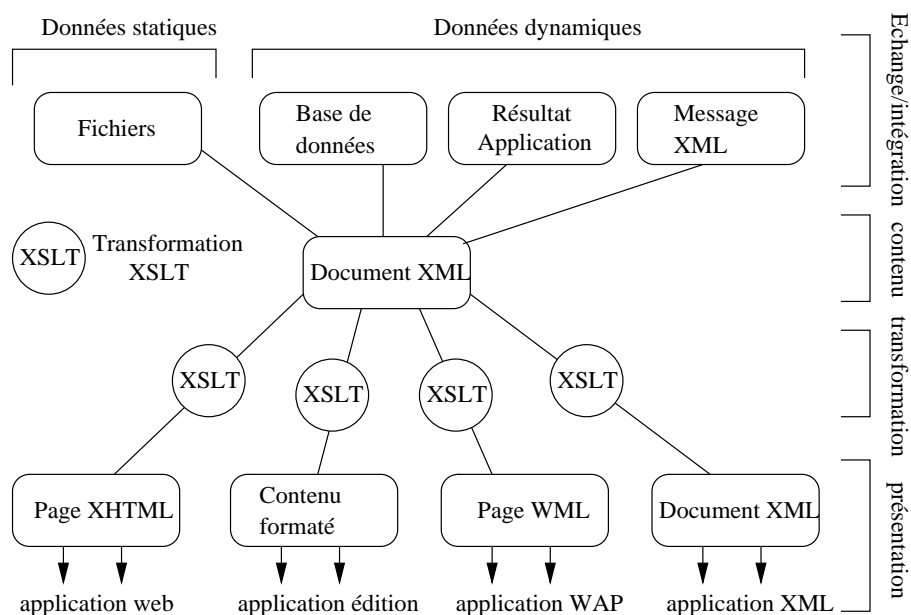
Données statiques

Données dynamiques

Echange/intégration

Fichiers

Base de données

Résultat Application

Message XML

XSLT

Transformation XSLT

Document XML

contenu

transformation

XSLT

XSLT

XSLT

XSLT

Page XHTML

Contenu formaté

Page WML

Document XML

présentation

application web

application édition

application WAP

application XML